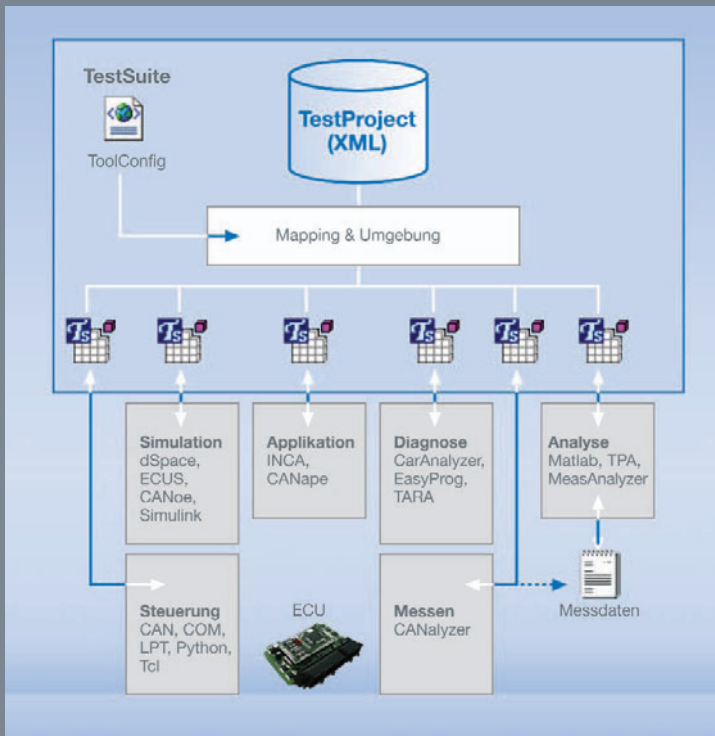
TestSuite

ToolConfig

TestProject (XML)

Mapping & Umgebung

Simulation
dSpace, ECUS, CANoe, Simulink

Applikation
INCA, CANape

Diagnose
CarAnalyzer, EasyProg, TARA

Analyse
Matlab, TPA, MeasAnalyzer

Steuerung
CAN, COM, LPT, Python, Tcl

ECU

Messen
CANalyzer

Messdaten